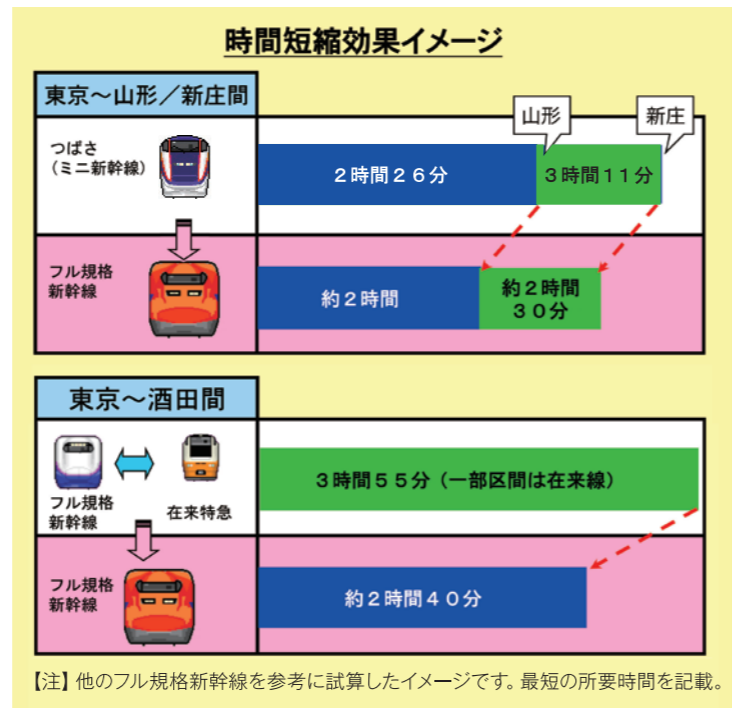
時間短縮効果イメージ

東京～山形／新庄間

山形　新庄

つばさ
（ミニ新幹線）

２時間２６分　３時間１１分

フル規格
新幹線

約２時間　約２時間
３０分

東京～酒田間

フル規格
新幹線

在来特急

３時間５５分（一部区間は在来線）

フル規格
新幹線

約２時間４０分

【注】他のフル規格新幹線を参考に試算したイメージです。最短の所要時間を記載。